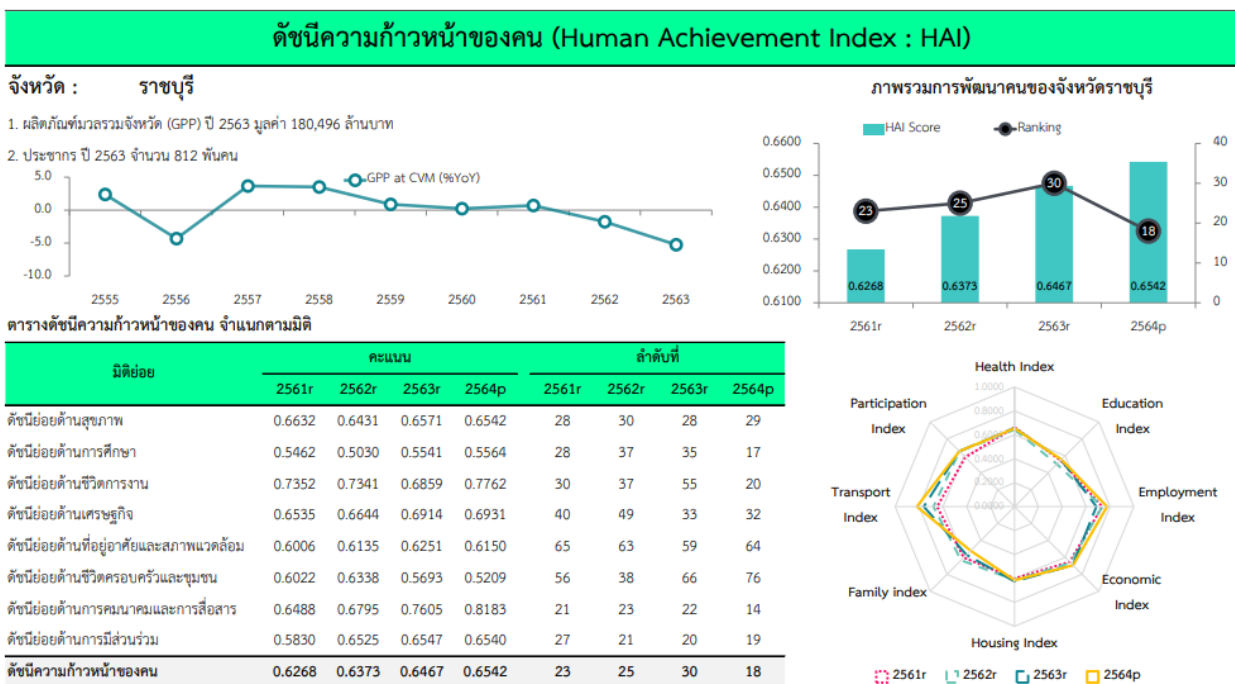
ดัชนีความก้าวหน้าของคน (Human Achievement Index : HAI)

จังหวัด : ราชบุรี

1. ผลิตภัณฑ์มวลรวมจังหวัด (GPP) ปี 2563 มูลค่า 180,496 ล้านบาท

2. ประชากร ปี 2563 จำนวน 812 พันคน

GPP at CVM (%YoY)

5.0
0.0
-5.0
-10.0

2555 2556 2557 2558 2559 2560 2561 2562 2563

ภาพรวมการพัฒนาคนของจังหวัดราชบุรี

HAI Score Ranking

0.6600
0.6500
0.6400
0.6300
0.6200
0.6100

40
30
20
10
0

23 25 30 18

0.6268 0.6373 0.6467 0.6542

2561r 2562r 2563r 2564p

ตารางดัชนีความก้าวหน้าของคน จำแนกตามมิติ

| มิติย่อย | คะแนน 2561r | คะแนน 2562r | คะแนน 2563r | คะแนน 2564p | ลำดับที่ 2561r | ลำดับที่ 2562r | ลำดับที่ 2563r | ลำดับที่ 2564p |
|---|---|---|---|---|---|---|---|---|
| ดัชนีย่อยด้านสุขภาพ | 0.6632 | 0.6431 | 0.6571 | 0.6542 | 28 | 30 | 28 | 29 |
| ดัชนีย่อยด้านการศึกษา | 0.5462 | 0.5030 | 0.5541 | 0.5564 | 28 | 37 | 35 | 17 |
| ดัชนีย่อยด้านชีวิตการงาน | 0.7352 | 0.7341 | 0.6859 | 0.7762 | 30 | 37 | 55 | 20 |
| ดัชนีย่อยด้านเศรษฐกิจ | 0.6535 | 0.6644 | 0.6914 | 0.6931 | 40 | 49 | 33 | 32 |
| ดัชนีย่อยด้านที่อยู่อาศัยและสภาพแวดล้อม | 0.6006 | 0.6135 | 0.6251 | 0.6150 | 65 | 63 | 59 | 64 |
| ดัชนีย่อยด้านชีวิตครอบครัวและชุมชน | 0.6022 | 0.6338 | 0.5693 | 0.5209 | 56 | 38 | 66 | 76 |
| ดัชนีย่อยด้านการคมนาคมและการสื่อสาร | 0.6488 | 0.6795 | 0.7605 | 0.8183 | 21 | 23 | 22 | 14 |
| ดัชนีย่อยด้านการมีส่วนร่วม | 0.5830 | 0.6525 | 0.6547 | 0.6540 | 27 | 21 | 20 | 19 |
| ดัชนีความก้าวหน้าของคน | 0.6268 | 0.6373 | 0.6467 | 0.6542 | 23 | 25 | 30 | 18 |

Health Index
Education Index
Employment Index
Economic Index
Housing Index
Family index
Transport Index
Participation Index

1.0000 0.8000 0.6000 0.4000 0.2000 0.0000

2561r 2562r 2563r 2564p